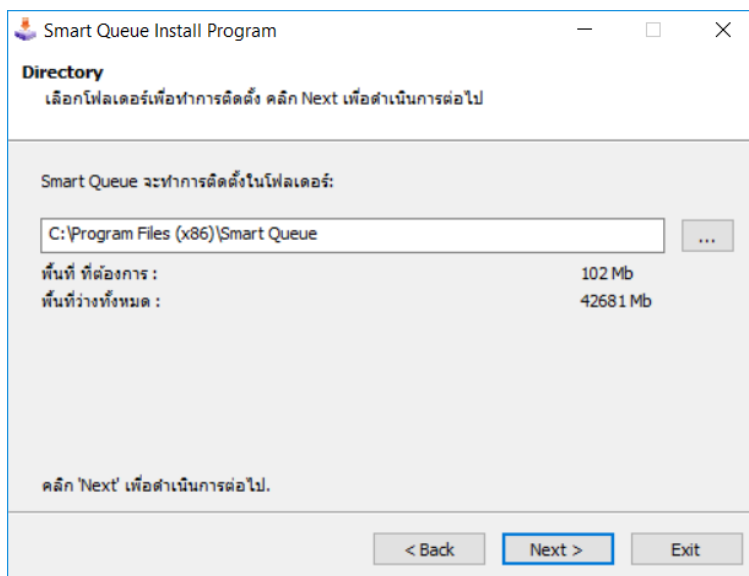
Smart Queue Install Program

Directory
เลือกโฟลเดอร์เพื่อทำการติดตั้ง คลิก Next เพื่อดำเนินการต่อไป

Smart Queue จะทำการติดตั้งในโฟลเดอร์:

C:\Program Files (x86)\Smart Queue

...

พื้นที่ ที่ต้องการ : 102 Mb
พื้นที่ว่างทั้งหมด : 42681 Mb

คลิก 'Next' เพื่อดำเนินการต่อไป.

< Back | Next > | Exit